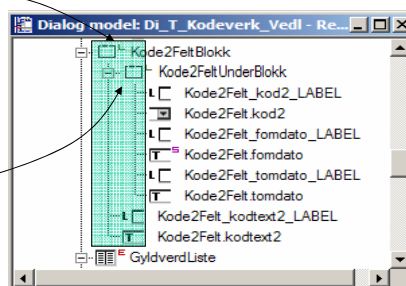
Dialog model: Di_T_Kodeverk_Vedl - Re...

Kode2FeltBlokk
Kode2FeltUnderBlokk
Kode2Felt_kod2_LABEL
Kode2Felt.kod2
Kode2Felt_fomdato_LABEL
Kode2Felt.fomdato
Kode2Felt_tomdato_LABEL
Kode2Felt.tomdato
Kode2Felt_kodtext2_LABEL
Kode2Felt.kodtext2
GyldverdListe